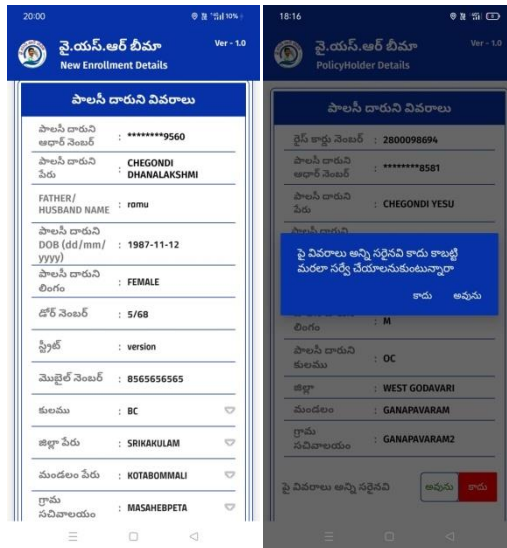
20:00

10%

వై.యస్.ఆర్ బీమా
New Enrollment Details
Ver - 1.0

పాలసీ దారుని వివరాలు

| | |
|---|---|
| పాలసీ దారుని ఆధార్ నెంబర్ | : ********9560 |
| పాలసీ దారుని పేరు | : CHEGONDI DHANALAKSHMI |
| FATHER/ HUSBAND NAME | : romu |
| పాలసీ దారుని DOB (dd/mm/yyyy) | : 1987-11-12 |
| పాలసీ దారుని లింగం | : FEMALE |
| డోర్ నెంబర్ | : 5/68 |
| స్ట్రీట్ | : version |
| మొబైల్ నెంబర్ | : 8565656565 |
| కులము | : BC |
| జిల్లా పేరు | : SRIKAKULAM |
| మండలం పేరు | : KOTABOMMALI |
| గ్రామ సచివాలయం | : MASAHEBPETA |

18:16

వై.యస్.ఆర్ బీమా
PolicyHolder Details
Ver - 1.0

పాలసీ దారుని వివరాలు

| | |
|---|---|
| రైస్ కార్డు నెంబర్ | : 2800098694 |
| పాలసీ దారుని ఆధార్ నెంబర్ | : ********8581 |
| పాలసీ దారుని పేరు | : CHEGONDI YESU |
| లింగం | : M |
| పాలసీ దారుని కులము | : OC |
| జిల్లా | : WEST GODAVARI |
| మండలం | : GANAPAVARAM |
| గ్రామ సచివాలయం | : GANAPAVARAM2 |

పై వివరాలు అన్నీ సరైనవి కాదు కాబట్టి మరలా సర్వే చేయాలనుకుంటున్నారా

కాదు అవును

పై వివరాలు అన్నీ సరైనవి అవును కాదు